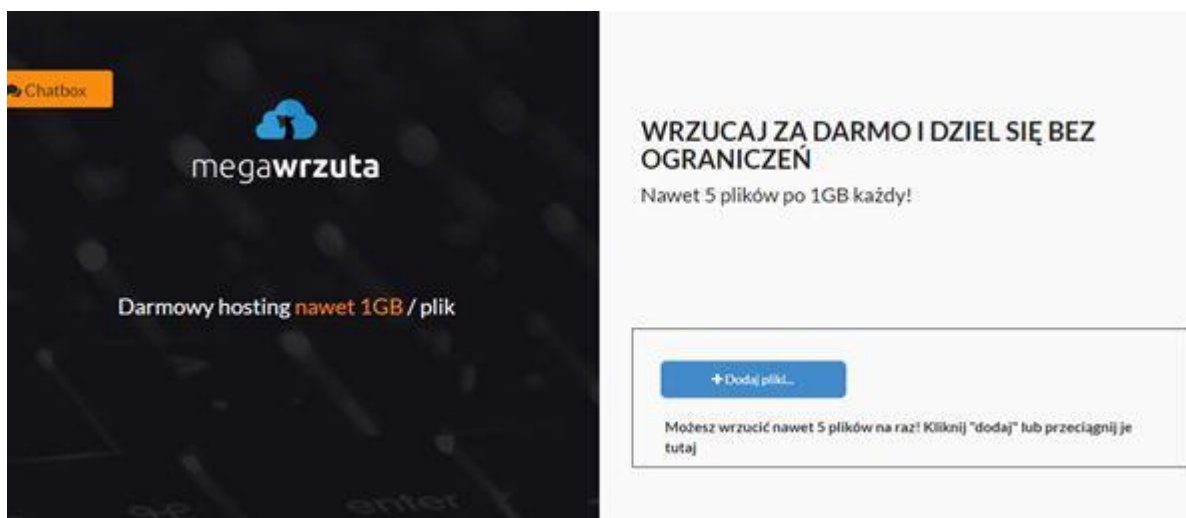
Chatbox

megawrzuta

Darmowy hosting nawet 1GB / plik

WRZUCAJ ZA DARMO I DZIEL SIĘ BEZ OGRANICZEŃ

Nawet 5 plików po 1GB każdy!

+ Dodaj pliki...

Możesz wrzucić nawet 5 plików na raz! Kliknij "dodaj" lub przeciągnij je tutaj

enter